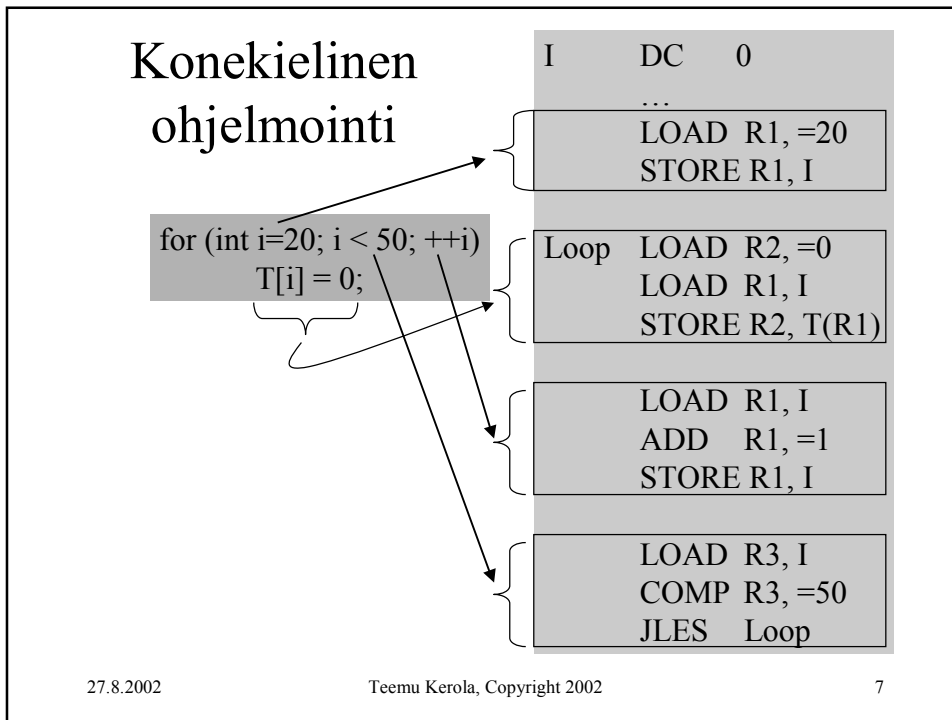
Konekielinen ohjelmointi

for (int i=20; i < 50; ++i)
T[i] = 0;

I DC 0
…
LOAD R1, =20
STORE R1, I

Loop LOAD R2, =0
LOAD R1, I
STORE R2, T(R1)

LOAD R1, I
ADD R1, =1
STORE R1, I

LOAD R3, I
COMP R3, =50
JLES Loop

27.8.2002 Teemu Kerola, Copyright 2002 7